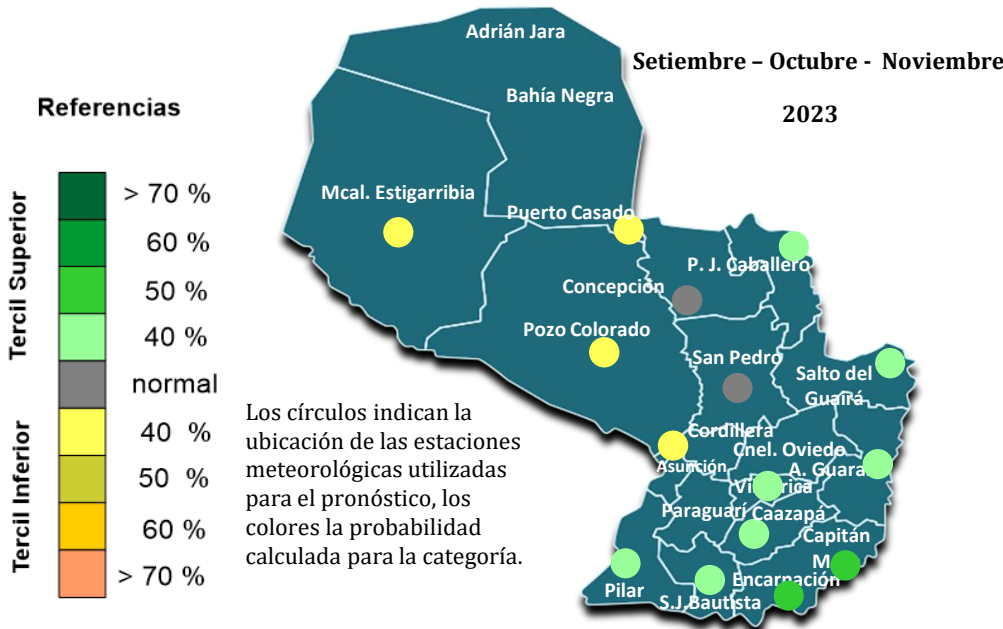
Setiembre – Octubre - Noviembre

2023

Referencias

Tercil Superior

Tercil Inferior

> 70 %
60 %
50 %
40 %
normal
40 %
50 %
60 %
> 70 %

Adrián Jara
Bahía Negra
Mcal. Estigarribia
Puerto Casado
P. J. Caballero
Concepción
Pozo Colorado
San Pedro
Salto del Guairá
Cordillera
Asunción
Cnel. Oviedo
A. Guará
Villarrica
Paraguarí
Caazapá
Capitán M
Pilar
Encarnación
S.J.Bautista

Los círculos indican la ubicación de las estaciones meteorológicas utilizadas para el pronóstico, los colores la probabilidad calculada para la categoría.